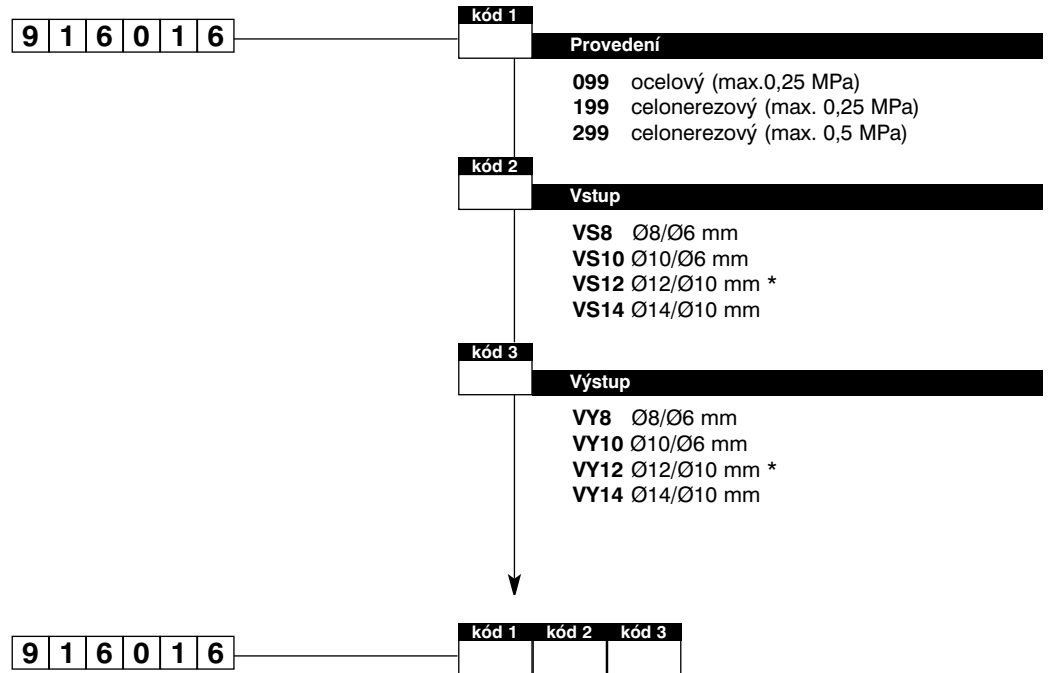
9 1 6 0 1 6

kód 1

Provedení

**099** ocelový (max.0,25 MPa)
**199** celonerezový (max. 0,25 MPa)
**299** celonerezový (max. 0,5 MPa)

kód 2

Vstup

**VS8** Ø8/Ø6 mm
**VS10** Ø10/Ø6 mm
**VS12** Ø12/Ø10 mm *
**VS14** Ø14/Ø10 mm

kód 3

Výstup

**VY8** Ø8/Ø6 mm
**VY10** Ø10/Ø6 mm
**VY12** Ø12/Ø10 mm *
**VY14** Ø14/Ø10 mm

9 1 6 0 1 6

kód 1 kód 2 kód 3